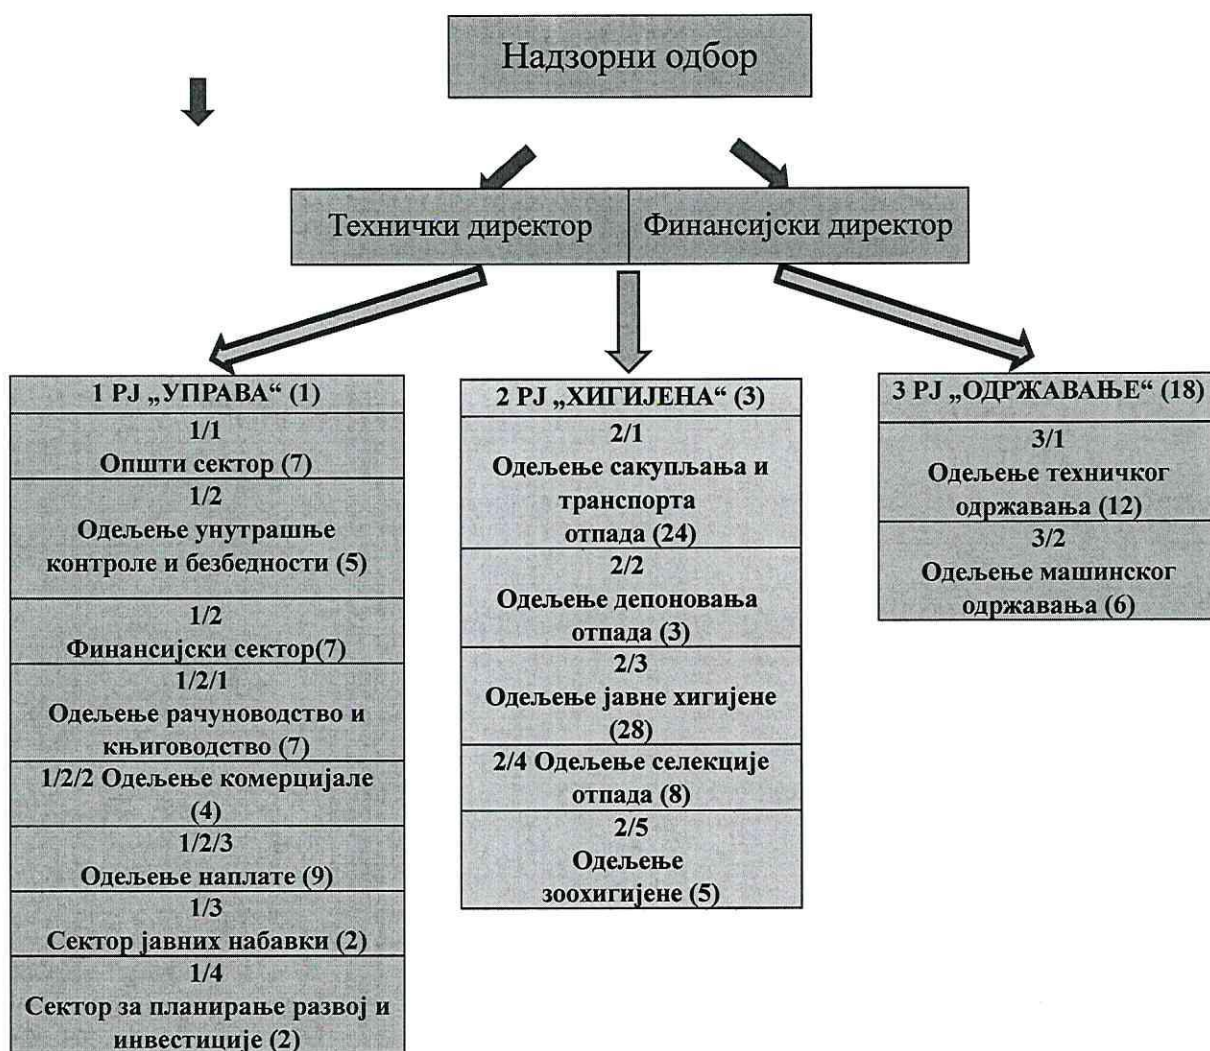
Надзорни одбор

Технички директор

Финансијски директор

1 РЈ „УПРАВА“ (1)

1/1
Општи сектор (7)

1/2
Одељење унутрашње контроле и безбедности (5)

1/2
Финансијски сектор(7)

1/2/1
Одељење рачуноводство и књиговодство (7)

1/2/2 Одељење комерцијале (4)

1/2/3
Одељење наплате (9)

1/3
Сектор јавних набавки (2)

1/4
Сектор за планирање развој и инвестиције (2)

2 РЈ „ХИГИЈЕНА“ (3)

2/1
Одељење сакупљања и транспорта отпада (24)

2/2
Одељење депоновања отпада (3)

2/3
Одељење јавне хигијене (28)

2/4 Одељење селекције отпада (8)

2/5
Одељење зоохигијене (5)

3 РЈ „ОДРЖАВАЊЕ“ (18)

3/1
Одељење техничког одржавања (12)

3/2
Одељење машинског одржавања (6)